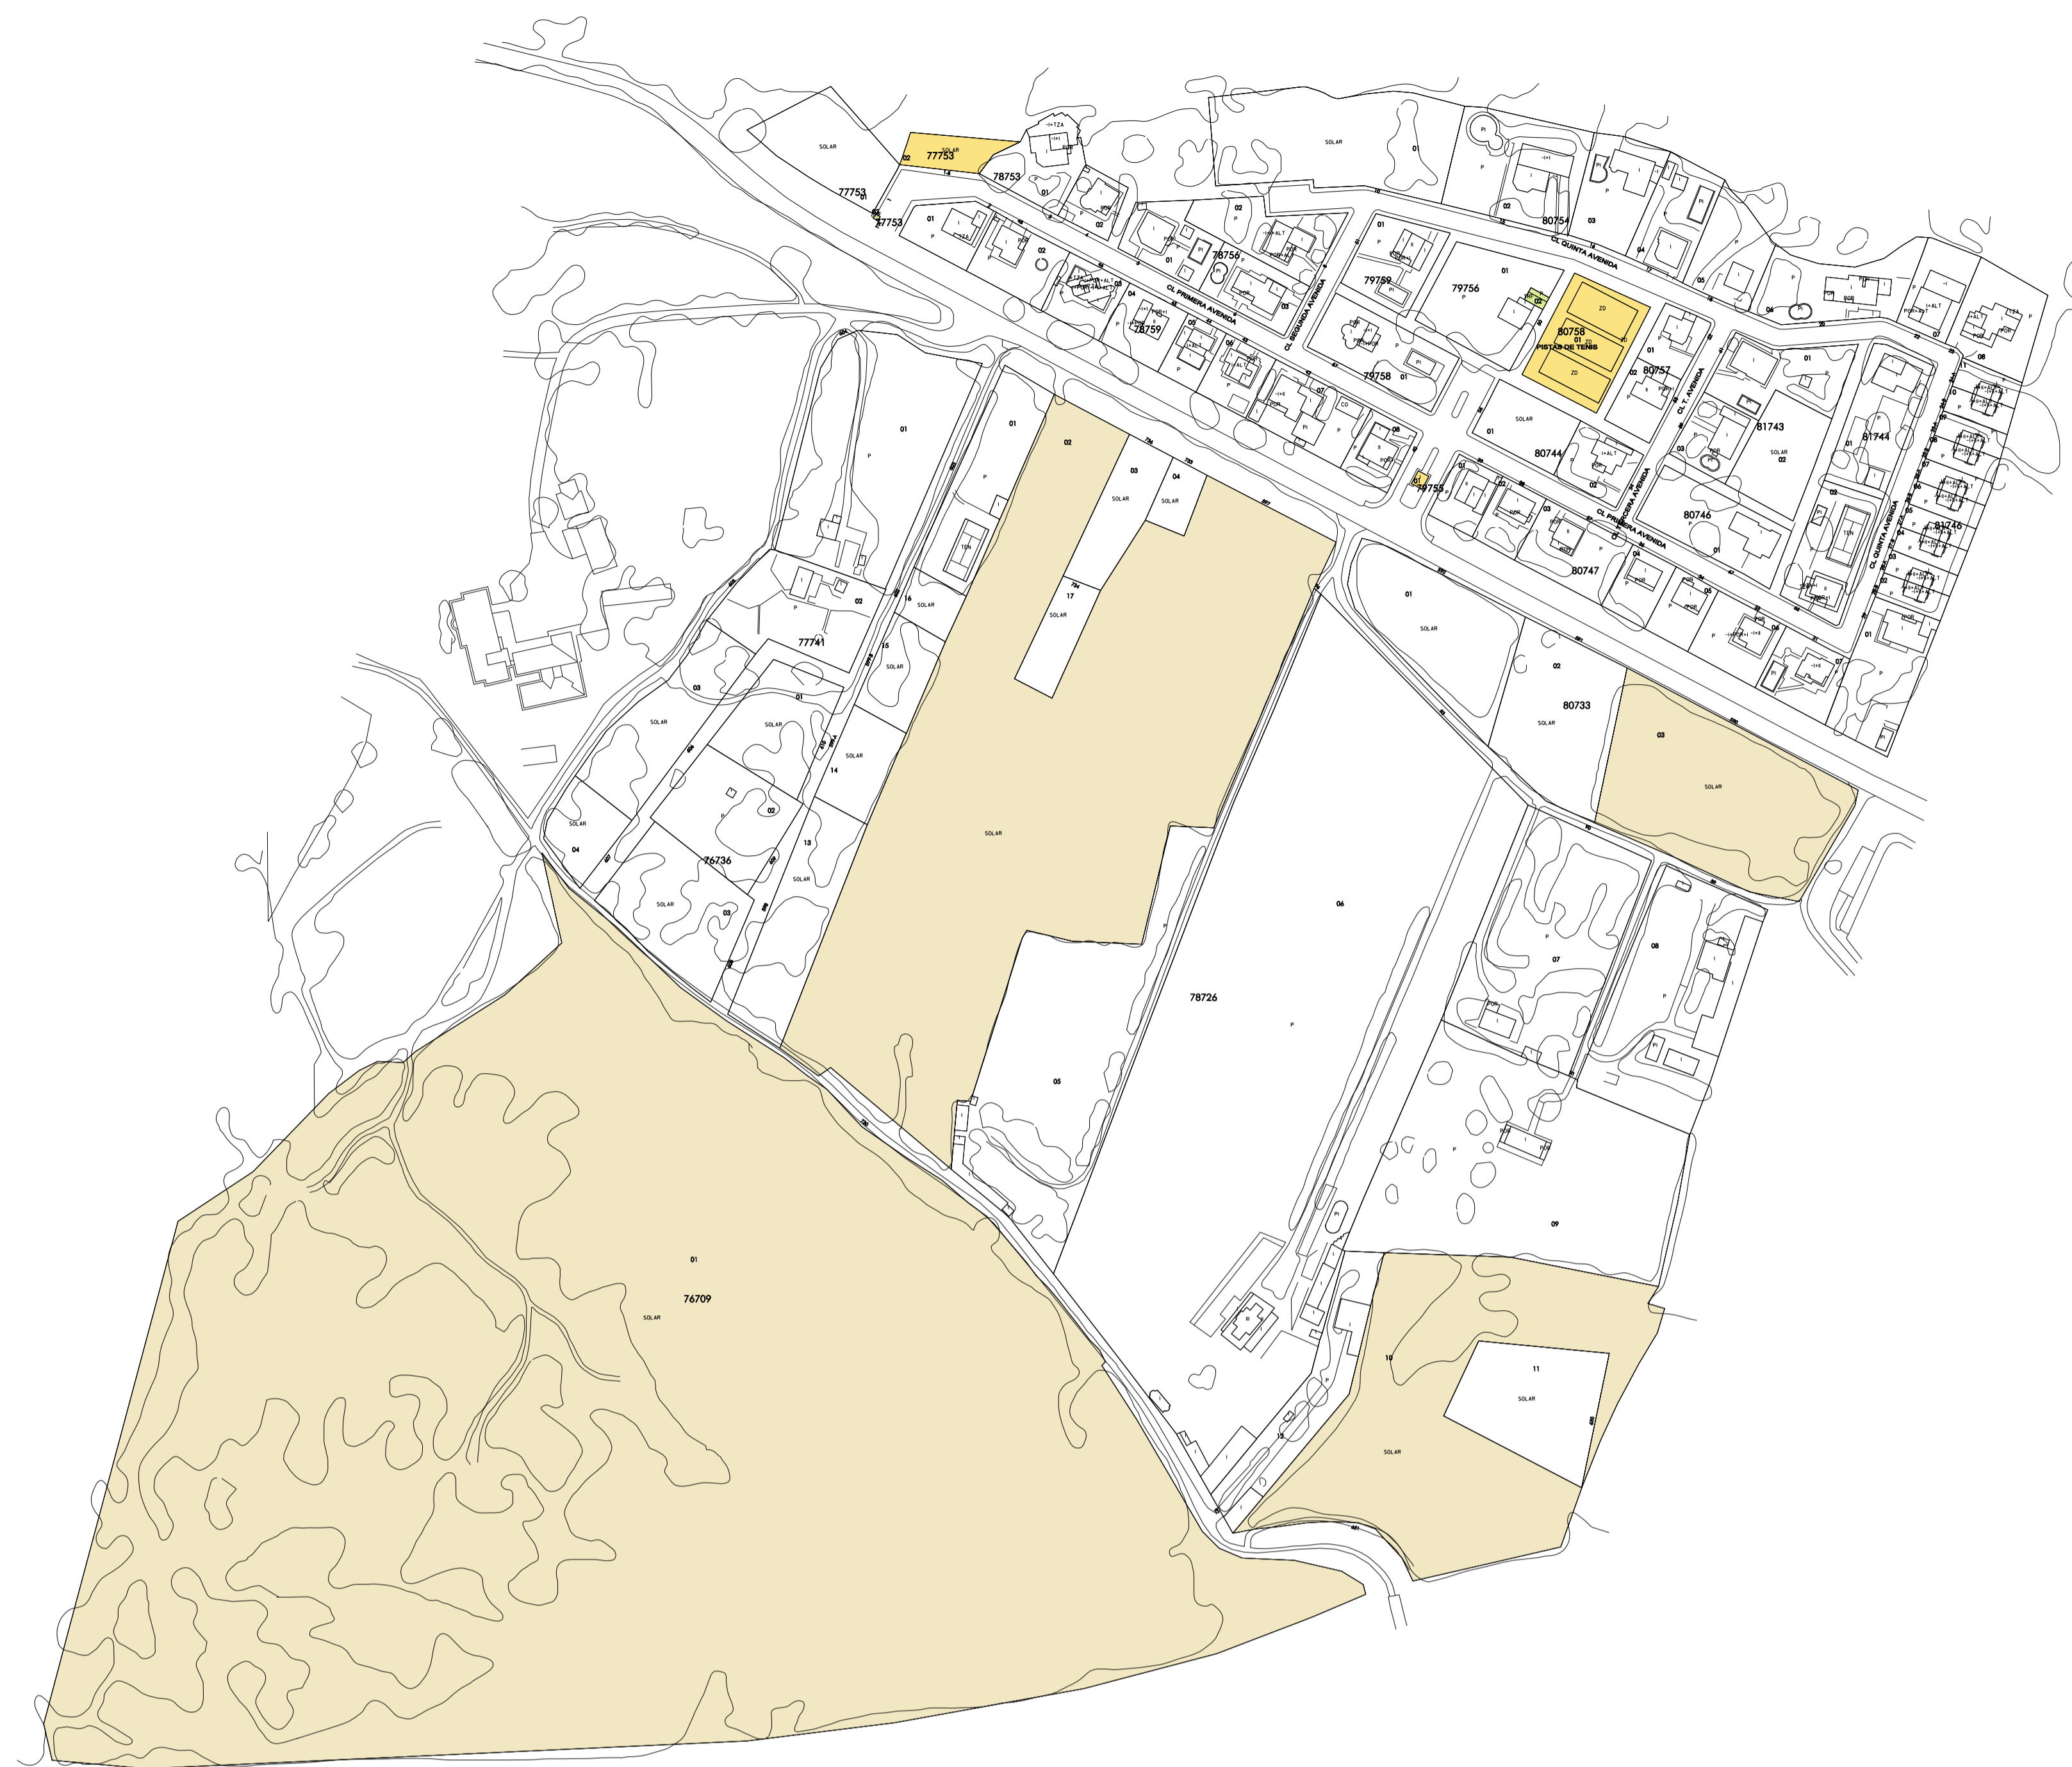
SOLAR
02 77753
77753
01
77753
-I+TZA
-I+I
POR
78753
01
02
01
P
02
CL PRIMERA AVENIDA
02
01
78756
03
CL SEGUNDA AVENIDA
04
78759
05
06
07
08
SOLAR
01
PI
-I+I
80754
03
04
05
CL QUINTA AVENIDA
01
79759
01
79756
P
02
80758
01
PISTAS DE TENIS
ZD
ZD
ZD
79758
01
01
80757
02
CL T. AVENIDA
01
81743
SOLAR
02
81744
SOLAR
01
80744
I+ALT
02
01 79755
01
02
03
CL PRIMERA AVENIDA
80747
04
05
06
07
80746
01
02
CL QUINTA AVENIDA
81746
01
P
01
P
01
P
02
03
SOLAR
04
SOLAR
17
SOLAR
TEN
16
SOLAR
15
SOLAR
02
77741
03
01
SOLAR
SOLAR
SOLAR
14
SOLAR
04
02
76736
13
SOLAR
SOLAR
03
SOLAR
01
SOLAR
02
80733
SOLAR
03
SOLAR
06
78726
P
05
07
P
08
P
09
P
01
76709
SOLAR
10
11
SOLAR
SOLAR
12